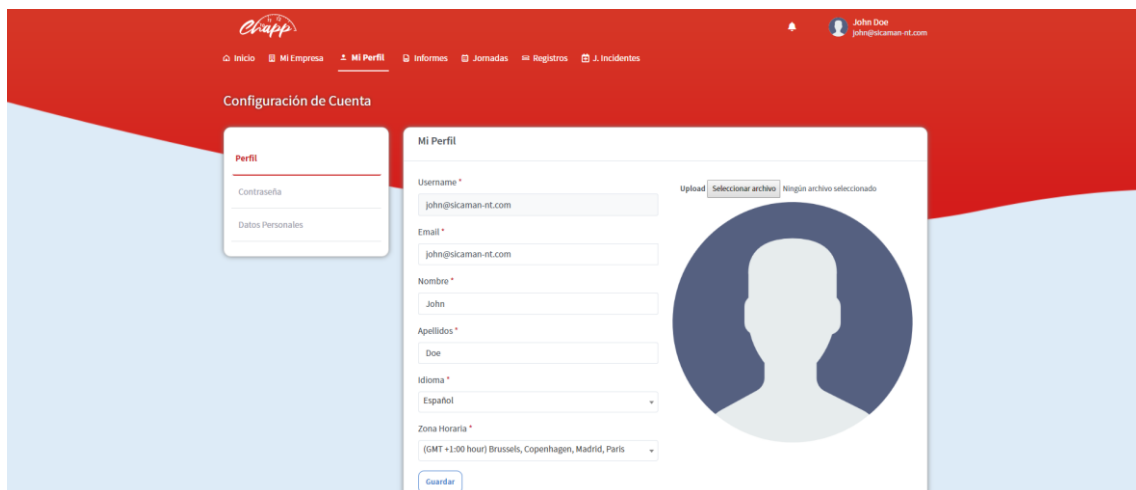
Chapp

John Doe
john@sicaman-nt.com

Inicio Mi Empresa Mi Perfil Informes Jornadas Registros J. Incidentes

Configuración de Cuenta

Perfil
Contraseña
Datos Personales

Mi Perfil

Username *
john@sicaman-nt.com
Email *
john@sicaman-nt.com
Nombre *
John
Apellidos *
Doe
Idioma *
Español
Zona Horaria *
(GMT +1:00 hour) Brussels, Copenhagen, Madrid, Paris
Guardar

Upload Seleccionar archivo Ningún archivo seleccionado